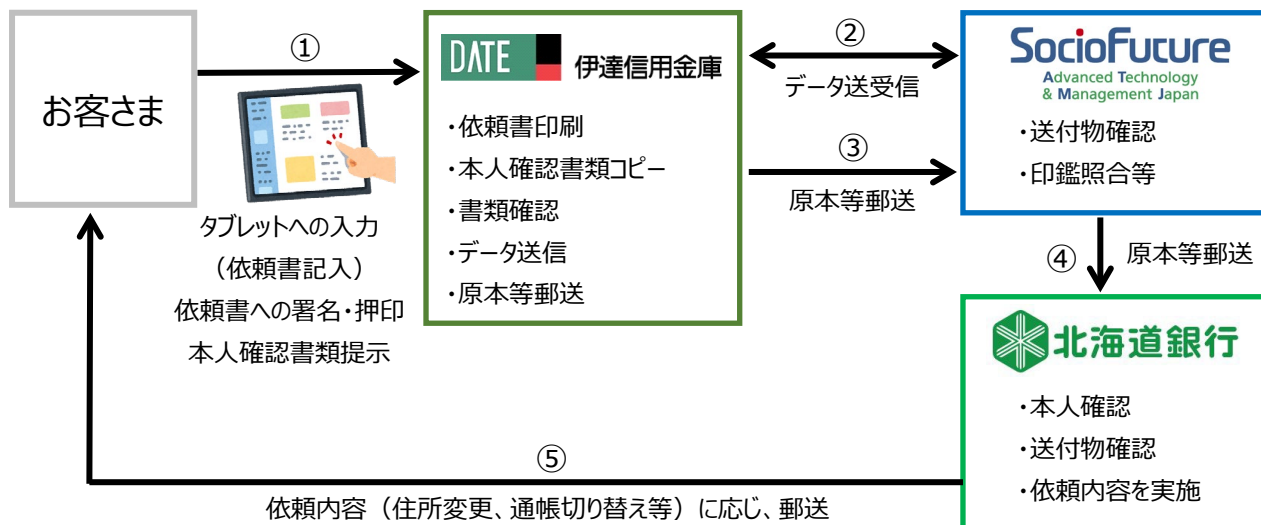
お客さま

①

タブレットへの入力
（依頼書記入）
依頼書への署名・押印
本人確認書類提示

DATE 伊達信用金庫

・依頼書印刷
・本人確認書類コピー
・書類確認
・データ送信
・原本等郵送

②
データ送受信

③
原本等郵送

SocioFuture
Advanced Technology & Management Japan

・送付物確認
・印鑑照合等

④ 原本等郵送

北海道銀行

・本人確認
・送付物確認
・依頼内容を実施

⑤
依頼内容（住所変更、通帳切り替え等）に応じ、郵送